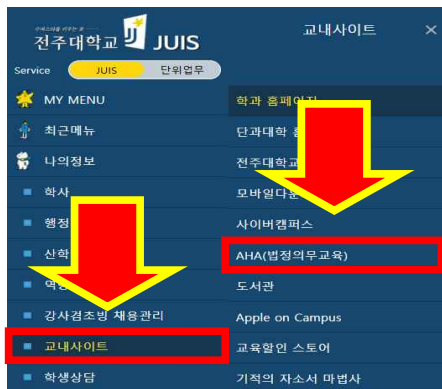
주체적인 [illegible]
전주대학교 JUIS
Service
JUIS
단위업무
MY MENU
최근메뉴
나의정보
학사
행정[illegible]
산학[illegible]
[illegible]
강사겸초빙 채용관리
교내사이트
학생상담

교내사이트
×
학과 홈페이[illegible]
단과대학 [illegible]
전주대학교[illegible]
모바일다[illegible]
사이버캠퍼스
AHA(법정의무교육)
도서관
Apple on Campus
교육할인 스토어
기적의 자소서 마법사